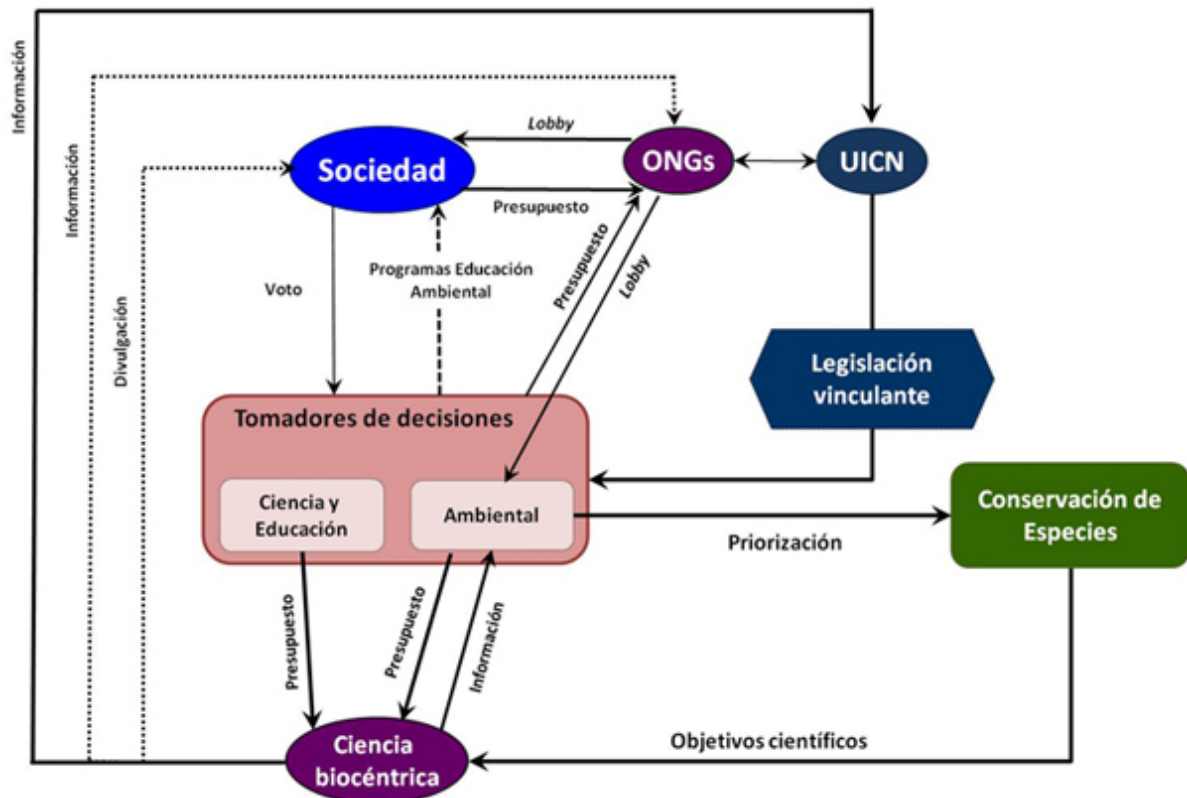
Información

Información

Divulgación

Lobby

Sociedad

ONGs

UICN

Presupuesto

Presupuesto

Lobby

Voto

Programas Educación Ambiental

Legislación vinculante

Tomadores de decisiones

Ciencia y Educación

Ambiental

Conservación de Especies

Priorización

Presupuesto

Presupuesto

Información

Objetivos científicos

Ciencia biocéntrica